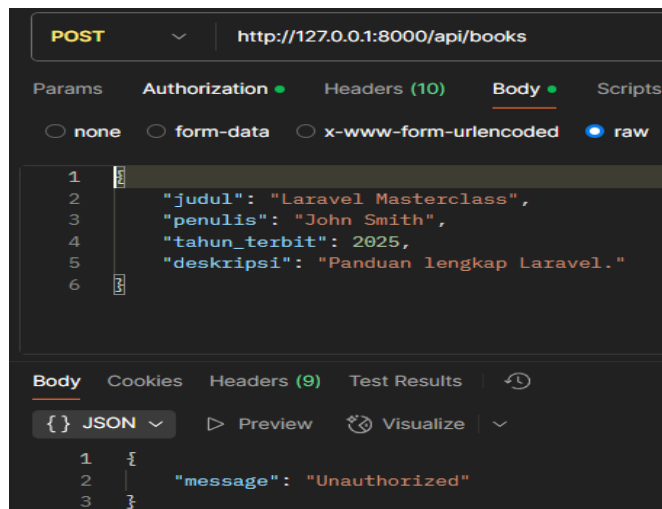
POST http://127.0.0.1:8000/api/books

Params Authorization Headers (10) Body Scripts

none form-data x-www-form-urlencoded raw

1 {
2 "judul": "Laravel Masterclass",
3 "penulis": "John Smith",
4 "tahun_terbit": 2025,
5 "deskripsi": "Panduan lengkap Laravel."
6 }

Body Cookies Headers (9) Test Results

{ } JSON Preview Visualize

1 {
2 "message": "Unauthorized"
3 }